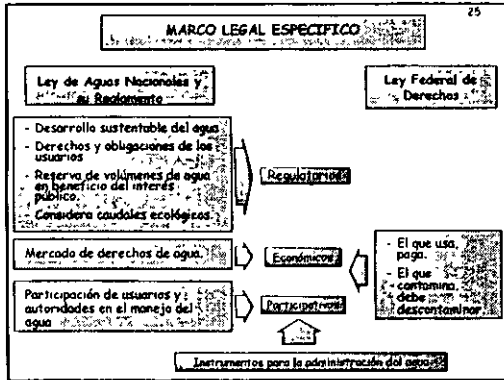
25

MARCO LEGAL ESPECIFICO

Ley de Aguas Nacionales y su Reglamento

Ley Federal de Derechos

- Desarrollo sustentable del agua.
- Derechos y obligaciones de los usuarios
- Reserva de volúmenes de agua en beneficio del interés público.
- Considera caudales ecológicos

Regulatorios

Mercado de derechos de agua.

Económicos

- El que usa, paga.
- El que contamina, debe descontaminar

Participación de usuarios y autoridades en el manejo del agua

Participativos

Instrumentos para la administración del agua